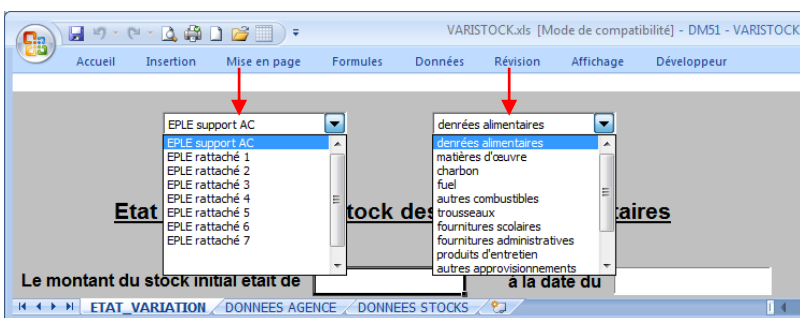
VARISTOCK.xls [Mode de compatibilité] - DM51 - VARISTOCK

Accueil Insertion Mise en page Formules Données Révision Affichage Développeur

EPLE support AC
EPLE support AC
EPLE rattaché 1
EPLE rattaché 2
EPLE rattaché 3
EPLE rattaché 4
EPLE rattaché 5
EPLE rattaché 6
EPLE rattaché 7

denrées alimentaires
denrées alimentaires
matières d'œuvre
charbon
fuel
autres combustibles
trousseaux
fournitures scolaires
fournitures administratives
produits d'entretien
autres approvisionnements

Etat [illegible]tock des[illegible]taires

Le montant du stock initial était de

à la date du

ETAT_VARIATION DONNEES AGENCE DONNEES STOCKS